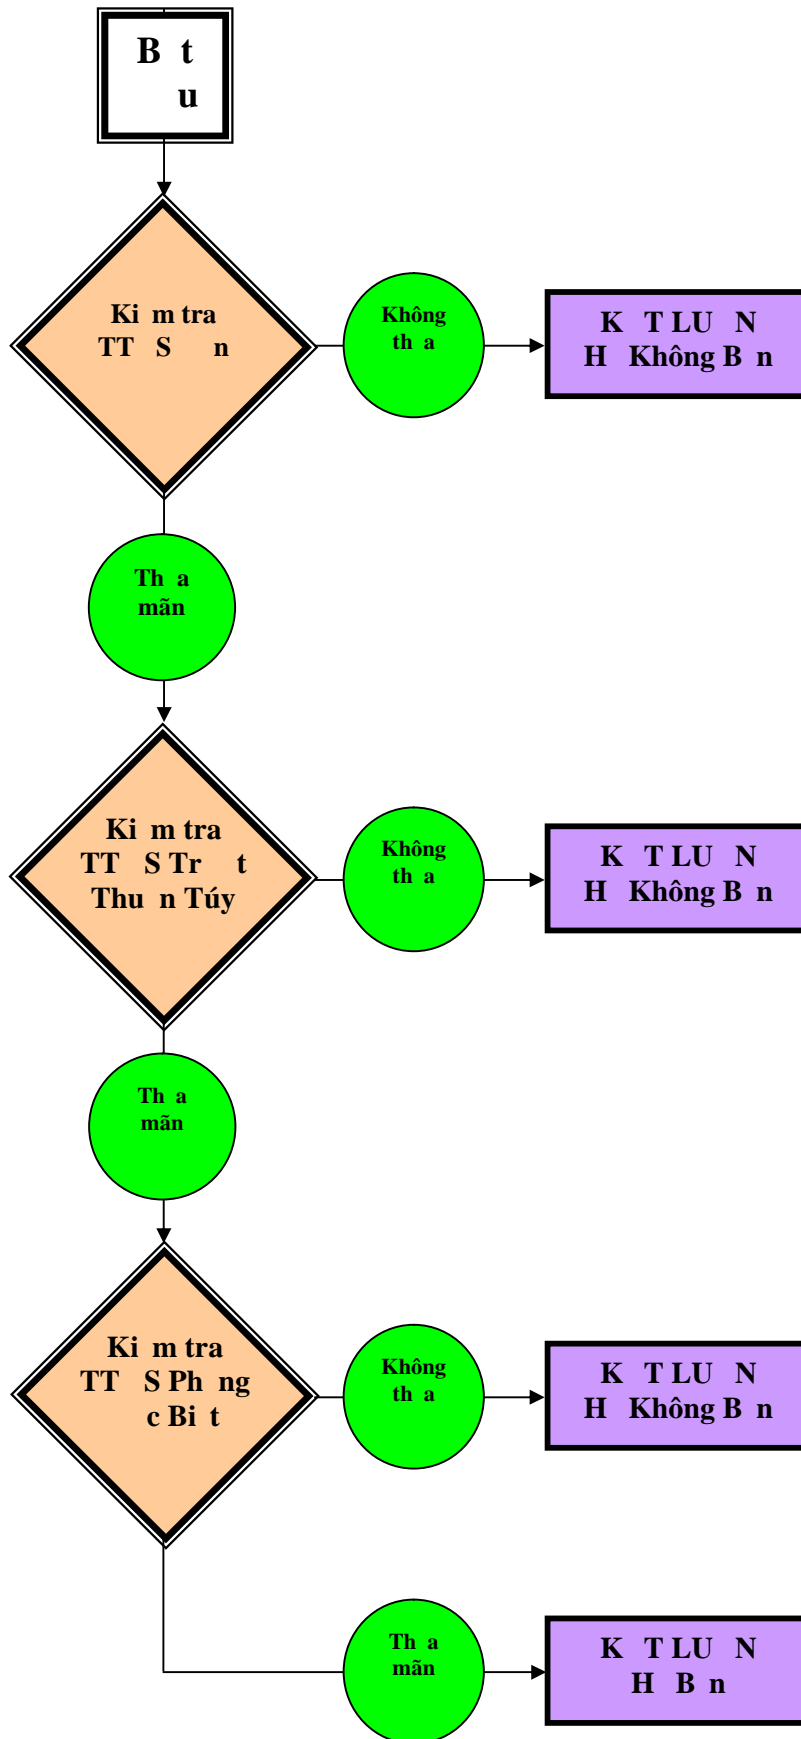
B t u

Ki m tra TT S n

Không th a

K T LU N H Không B n

Th a mãn

Ki m tra TT S Tr t Thu n Túy

Không th a

K T LU N H Không B n

Th a mãn

Ki m tra TT S Ph ng c Bi t

Không th a

K T LU N H Không B n

Th a mãn

K T LU N H B n